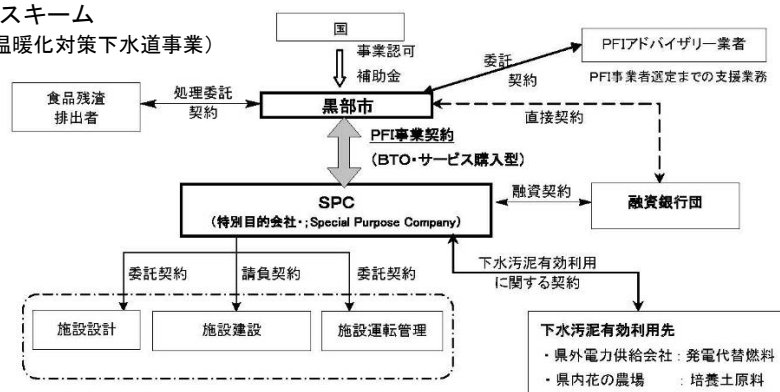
スキーム
温暖化対策下水道事業）

国

事業認可
補助金

委託
契約

PFIアドバイザリー業者
PFI事業者選定までの支援業務

食品残渣
排出者

処理委託
契約

黒部市

直接契約

PFI事業契約
（BTO・サービス購入型）

SPC
（特別目的会社・;Special Purpose Company）

融資契約

融資銀行団

下水汚泥有効利用
に関する契約

委託契約

請負契約

委託契約

施設設計

施設建設

施設運転管理

下水汚泥有効利用先
・県外電力供給会社：発電代替燃料
・県内花の農場　：培養土原料